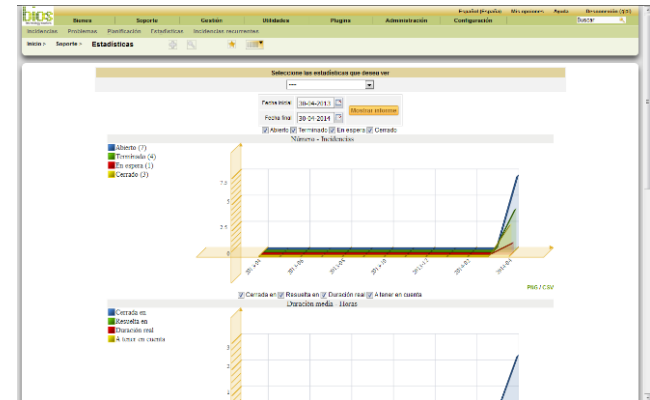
Español (España) Mis opciones Ayuda Desconexión (ES)

Bienes Soporte Gestión Utilidades Plugins Administración Configuración

Buscar

Incidencias Problemas Planificación Estadísticas Incidencias recurrentes

Inicio > Soporte > Estadísticas

Seleccione las estadísticas que desea ver

-----

Fecha inicio 30-04-2013

Fecha final 30-04-2014

Mostrar informe

Abierto Terminado En espera Cerrado

Número - Incidencias

Abierto (7)
Terminada (4)
En espera (1)
Cerrado (3)

7.5
5
2.5
0

PNG / CSV

Cerrada en Resuelta en Duración real A tener en cuenta

Duración media - Horas

Cerrada en
Resuelta en
Duración real
A tener en cuenta

3
2
1